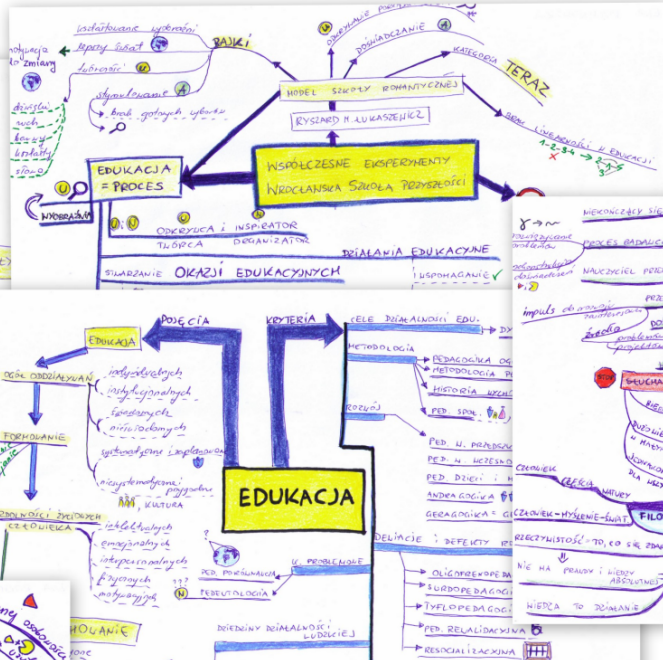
indoktrynowanie wybrakowi
RAJKI
lepszy świat
twórczość
stymulowanie
brak gotowych wzorców
MODEL SZKOŁY ROMANTYCZNEJ
RYSZARD H. ŁUKASZEWICZ
DOŚWIADCZANIE
odkrywanie
KATEGORIA TERAZ
BRAK LINEARNOŚCI W EDUKACJI
1-2-3-4 → 5
EDUKACJA = PROCES
WSPÓŁCZESNE EKSPERYMENTY
WROCŁAWSKA SZKOŁA PRZYSZŁOŚCI
WYOBRAŹNIA
ODKRYWCA I INSPIRATOR
TWÓRCA ORGANIZATOR
DZIAŁANIA EDUKACYJNE
STWARZANIE OKAZJI EDUKACYJNYCH
WSPOMAGANIE
NIEKOŃCZĄCY SIĘ
PROCES BADAWCZY
NAUCZYCIEL
impuls
SŁUCHA
EDUKACJA
POJĘCIA
KRYTERIA
CELE DZIAŁALNOŚCI EDU.
METODOLOGIA
PEDAGOGIKA OG.
METODOLOGIA PED.
HISTORIA WYCH.
ROZWÓJ
PED. SPOŁ.
PED. PRZEDSZK.
PED. WCZESNOSZK.
PED. DZIECI
ANDRAGOGIKA
GERAGOGIKA
OGÓŁ ODDZIAŁYWAŃ
indywidualnych
instytucjonalnych
FORMOWANIE
sytuacyjnych
KULTURA
CZŁOWIEKA
intelektualnych
emocjonalnych
interpersonalnych
fizycznych
motywacyjnych
EDUKACJA
PED. PORÓWNAWCZA
PEDEUTOLOGIA
W. PROBLEMOWE
DZIEDZINY DZIAŁALNOŚCI LUDZKIEJ
DELICJE
DEFEKTY
OLIGOFRENOPEDAGOGIKA
SURDOPEDAGOGIKA
TYFLOPEDAGOGIKA
PED. REWALIDACYJNA
RESOCJALIZACYJNA
CZŁOWIEK
NATURY
CZŁOWIEK - MYŚLENIE - ŚWIAT
FILO
RZECZYWISTOŚĆ - TO, CO SIĘ ZDARZA
NIE MA PRAWDY I WIEDZY ABSOLUTNEJ
WIEDZA TO DZIAŁANIE
STOP
HOWANIE